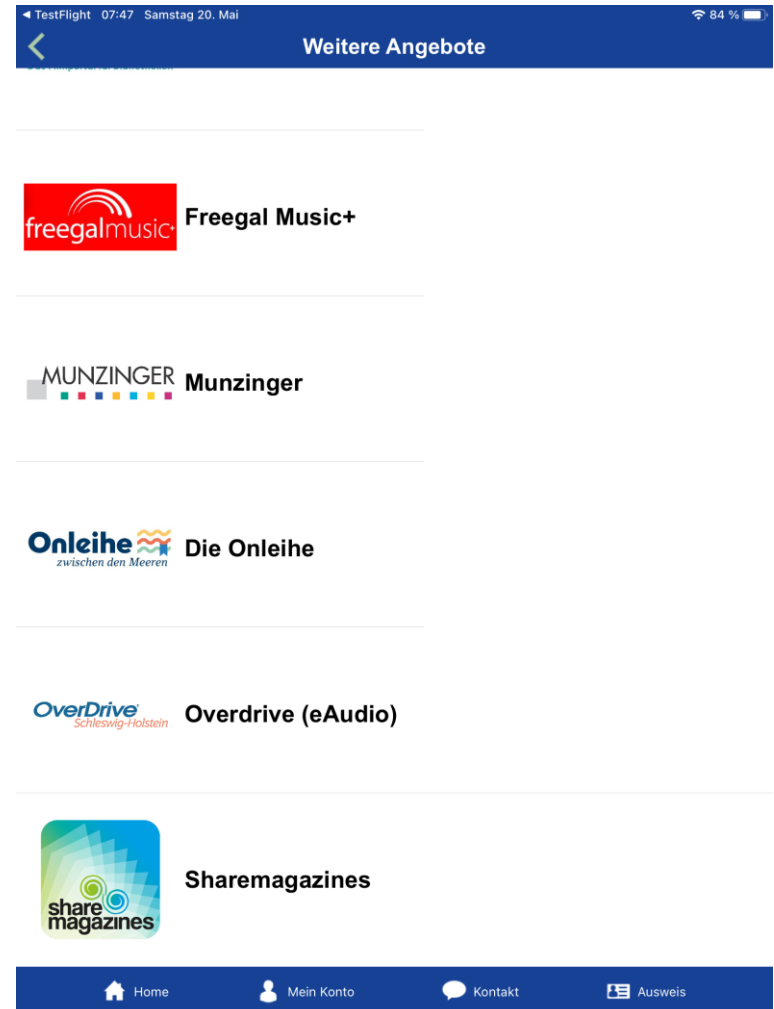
◀ TestFlight 07:47 Samstag 20. Mai
84 %

Weitere Angebote

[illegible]

freegalmusic+ Freegal Music+

MUNZINGER Munzinger

Onleihe zwischen den Meeren Die Onleihe

OverDrive Schleswig-Holstein Overdrive (eAudio)

share magazines Sharemagazines

Home
Mein Konto
Kontakt
Ausweis